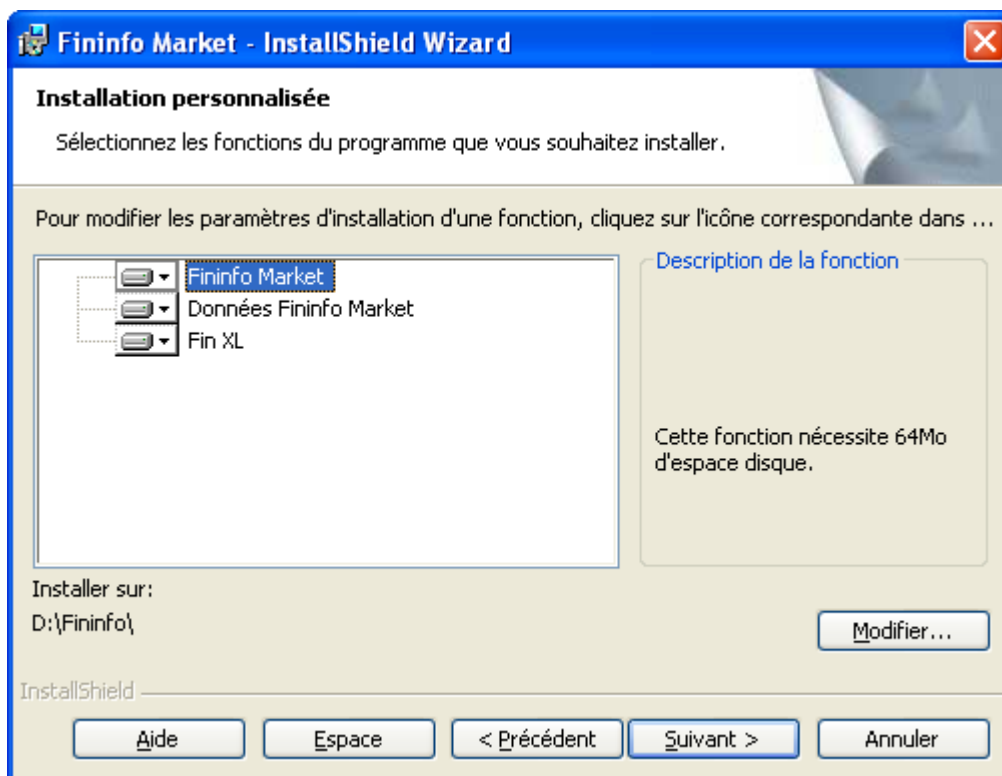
Fininfo Market - InstallShield Wizard

Installation personnalisée

Sélectionnez les fonctions du programme que vous souhaitez installer.

Pour modifier les paramètres d'installation d'une fonction, cliquez sur l'icône correspondante dans ...

Fininfo Market
Données Fininfo Market
Fin XL

Description de la fonction

Cette fonction nécessite 64Mo d'espace disque.

Installer sur:
D:\Fininfo\

Modifier...

InstallShield

Aide
Espace
< Précédent
Suivant >
Annuler